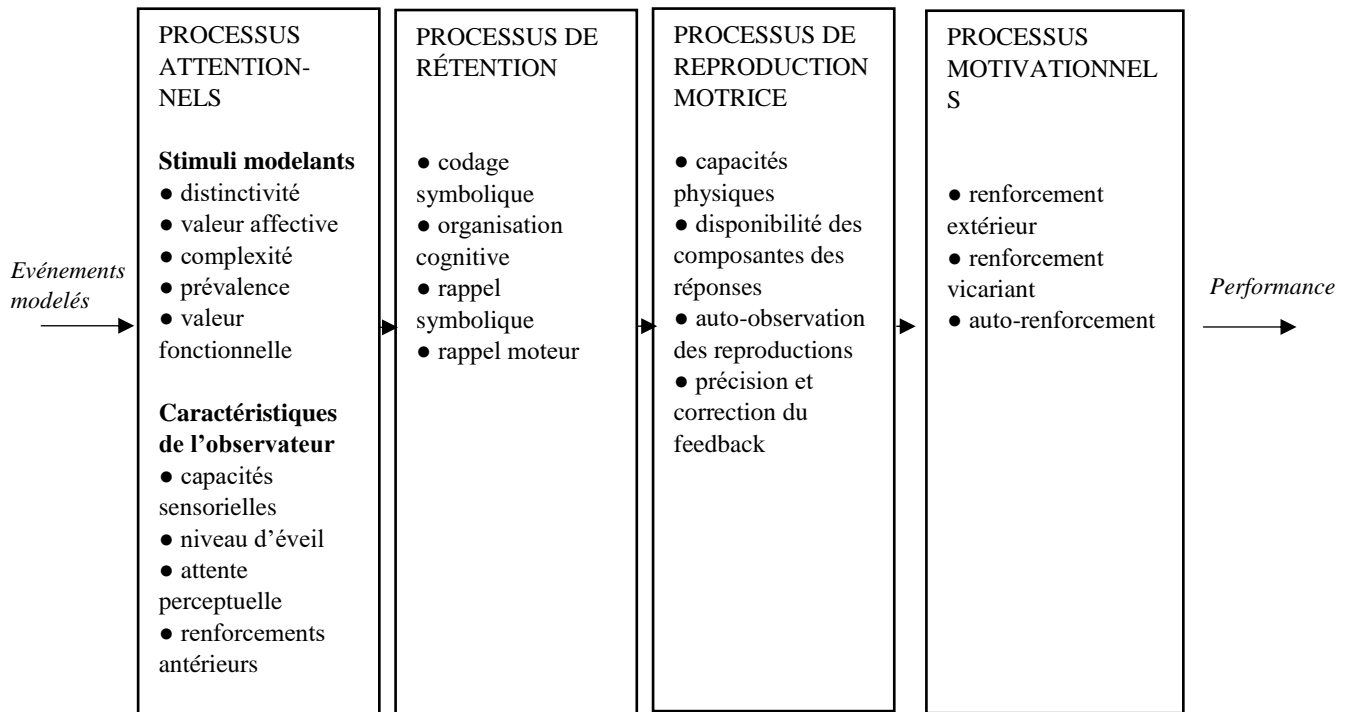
Evénements modelés

PROCESSUS ATTENTIONNELS

**Stimuli modelants**
● distinctivité
● valeur affective
● complexité
● prévalence
● valeur fonctionnelle

**Caractéristiques de l'observateur**
● capacités sensorielles
● niveau d'éveil
● attente perceptuelle
● renforcements antérieurs

PROCESSUS DE RÉTENTION

● codage symbolique
● organisation cognitive
● rappel symbolique
● rappel moteur

PROCESSUS DE REPRODUCTION MOTRICE

● capacités physiques
● disponibilité des composantes des réponses
● auto-observation des reproductions
● précision et correction du feedback

PROCESSUS MOTIVATIONNEL S

● renforcement extérieur
● renforcement vicariant
● auto-renforcement

Performance